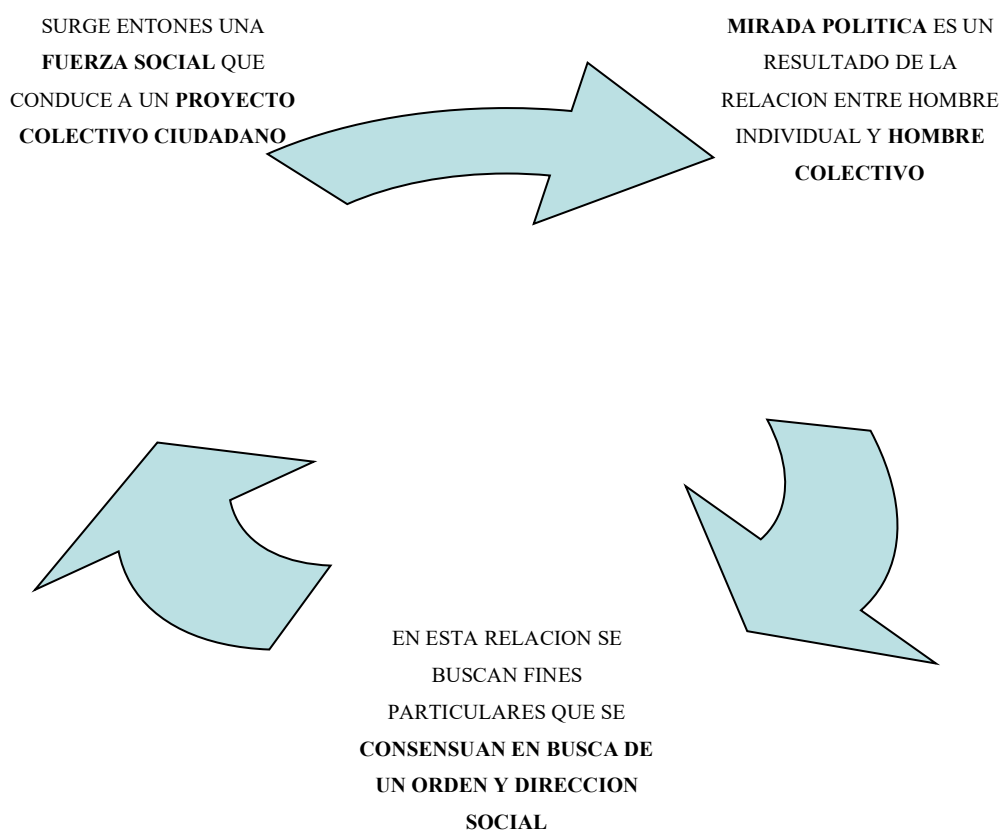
SURGE ENTONES UNA FUERZA SOCIAL QUE CONDUCE A UN PROYECTO COLECTIVO CIUDADANO

MIRADA POLITICA ES UN RESULTADO DE LA RELACION ENTRE HOMBRE INDIVIDUAL Y HOMBRE COLECTIVO

EN ESTA RELACION SE BUSCAN FINES PARTICULARES QUE SE CONSENSUAN EN BUSCA DE UN ORDEN Y DIRECCION SOCIAL